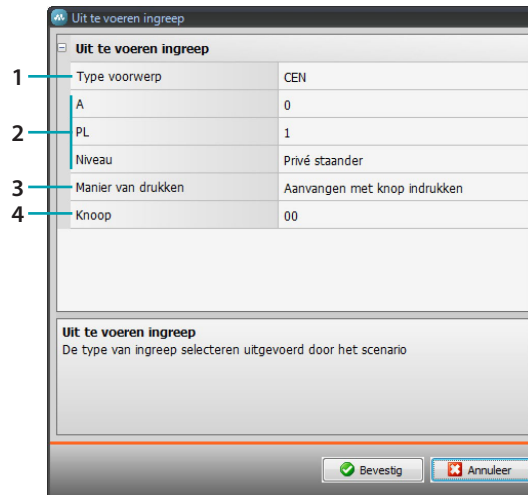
Uit te voeren ingreep

Uit te voeren ingreep

1 Type voorwerp CEN

2 A 0

PL 1

Niveau Privé staander

3 Manier van drukken Aanvangen met knop indrukken

4 Knoop 00

Uit te voeren ingreep
De type van ingreep selecteren uitgevoerd door het scenario

Bevestig Annuleer